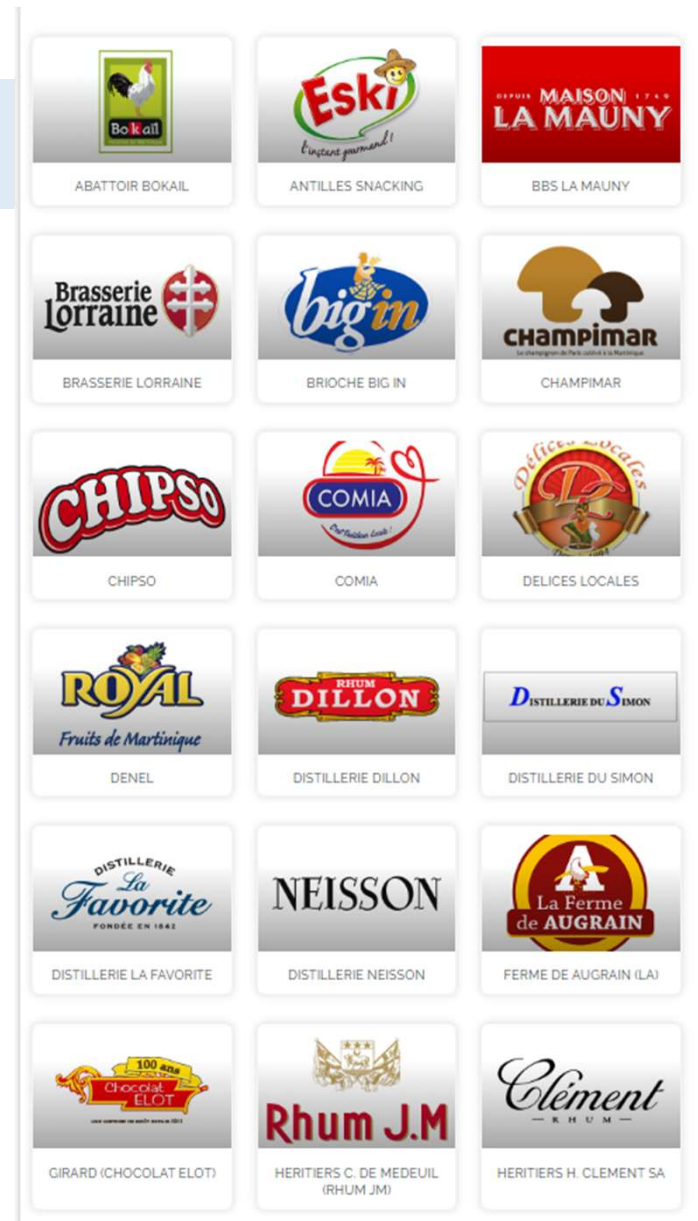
Bokail

ABATTOIR BOKAIL

Eski
L'instant gourmand !

ANTILLES SNACKING

DEPUIS MAISON 1749
LA MAUNY

BBS LA MAUNY

Brasserie Lorraine

BRASSERIE LORRAINE

big in

BRIOCHE BIG IN

CHAMPIMAR
Le champignon de Paris cultivé à la Martinique

CHAMPIMAR

CHIPSO

CHIPSO

COMIA
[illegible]

COMIA

Délices Locales

DELICES LOCALES

ROYAL
Fruits de Martinique

DENEL

RHUM DILLON

DISTILLERIE DILLON

DISTILLERIE DU SIMON

DISTILLERIE DU SIMON

DISTILLERIE La Favorite
FONDÉE EN 1842

DISTILLERIE LA FAVORITE

NEISSON

DISTILLERIE NEISSON

A
La Ferme de AUGRAIN

FERME DE AUGRAIN (LA)

100 ans
Chocolat ELOT
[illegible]

GIRARD (CHOCOLAT ELOT)

Rhum J.M

HERITIERS C. DE MEDEUIL (RHUM JM)

Clément
RHUM

HERITIERS H. CLEMENT SA